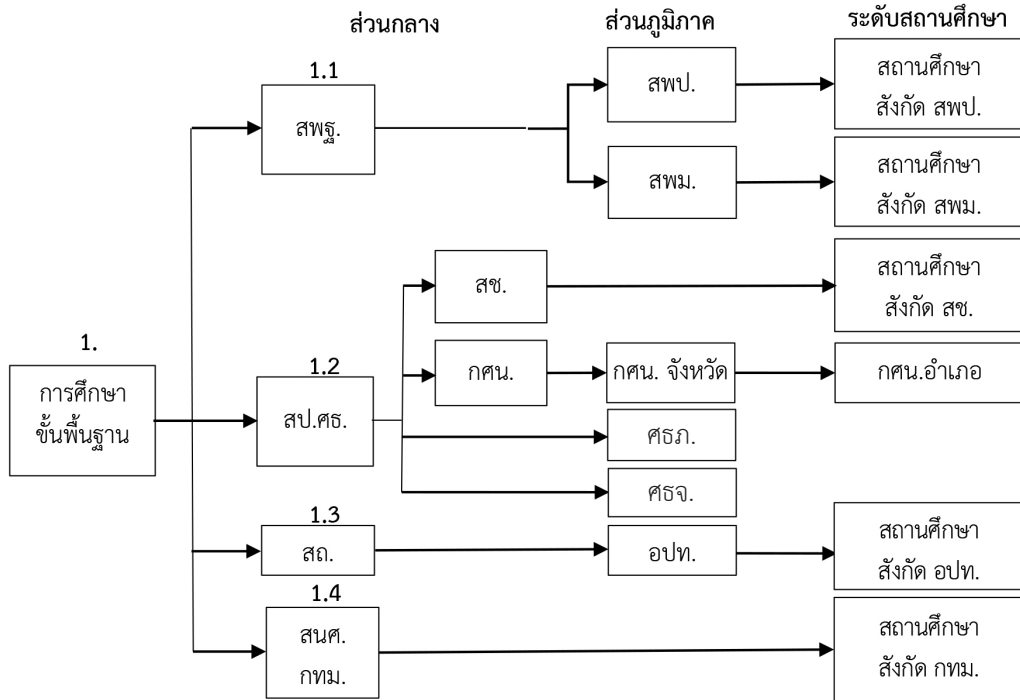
ส่วนกลาง

ส่วนภูมิภาค

ระดับสถานศึกษา

1.

การศึกษา ขั้นพื้นฐาน

1.1

สพฐ.

สพป.

สถานศึกษา สังกัด สพป.

สพม.

สถานศึกษา สังกัด สพม.

1.2

สป.ศธ.

สช.

สถานศึกษา สังกัด สช.

กศน.

กศน. จังหวัด

กศน.อำเภอ

ศธภ.

ศธจ.

1.3

สถ.

อปท.

สถานศึกษา สังกัด อปท.

1.4

สนศ. กทม.

สถานศึกษา สังกัด กทม.